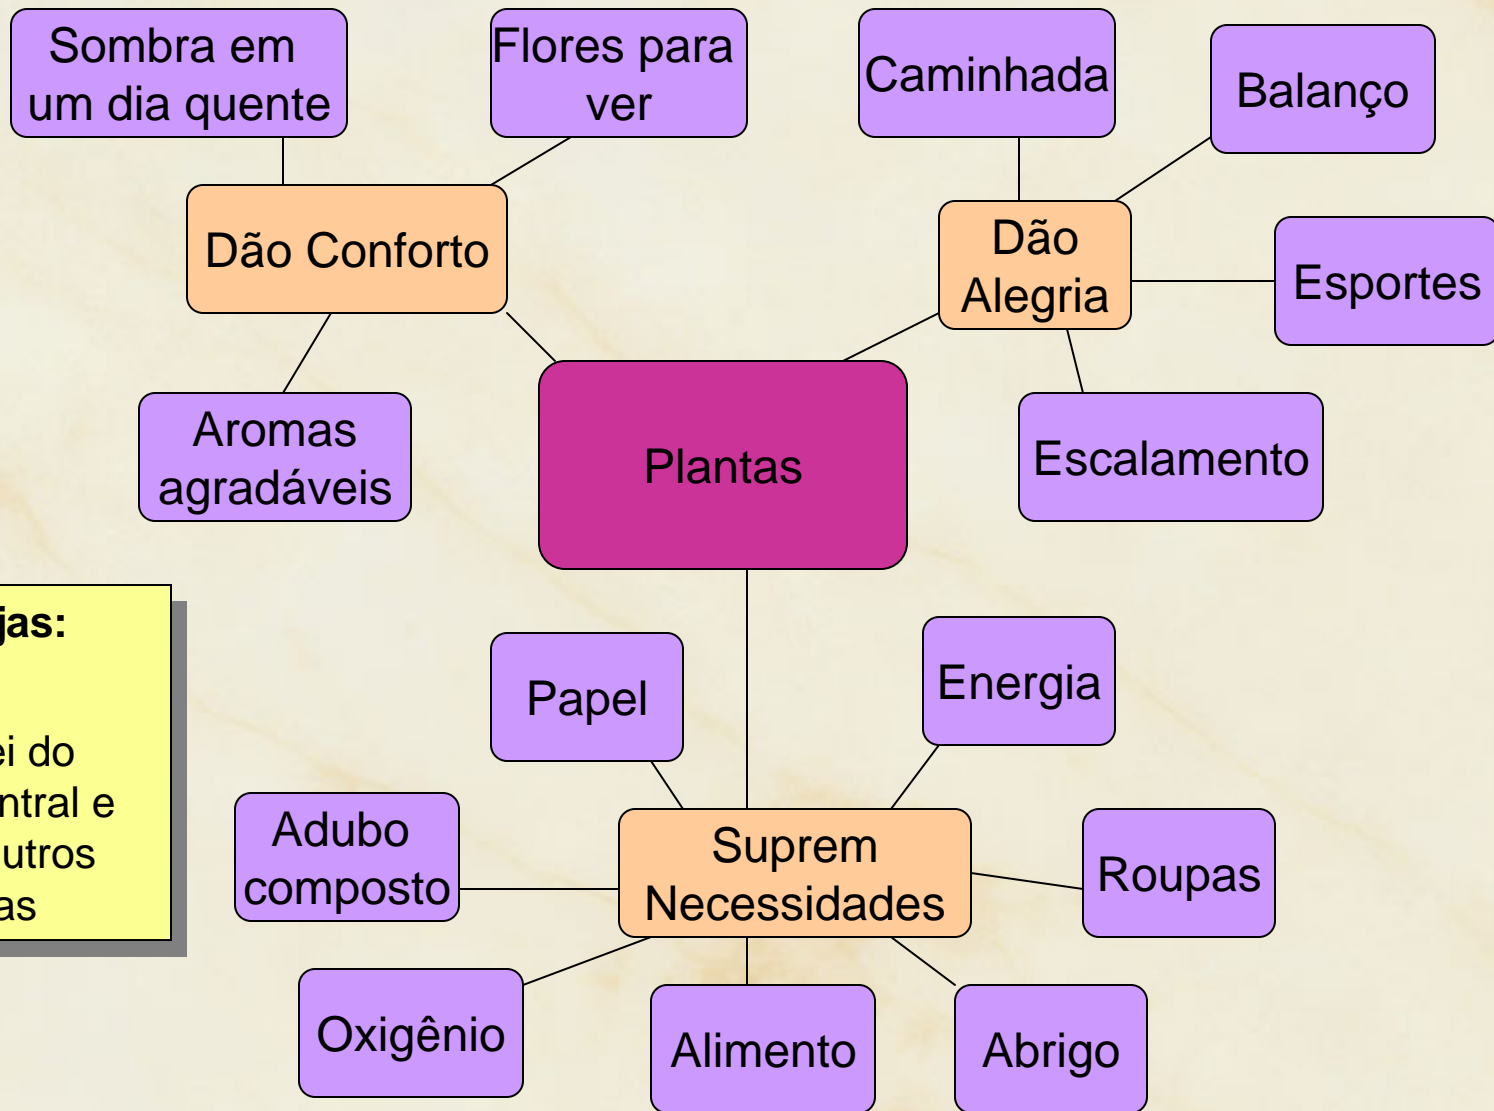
Sombra em um dia quente

Flores para ver

Caminhada

Balanço

Dão Conforto

Dão Alegria

Esportes

Aromas agradáveis

Plantas

Escalamento

jas:

ei do
ntral e
utros
as

Papel

Energia

Adubo composto

Suprem Necessidades

Roupas

Oxigênio

Alimento

Abrigo